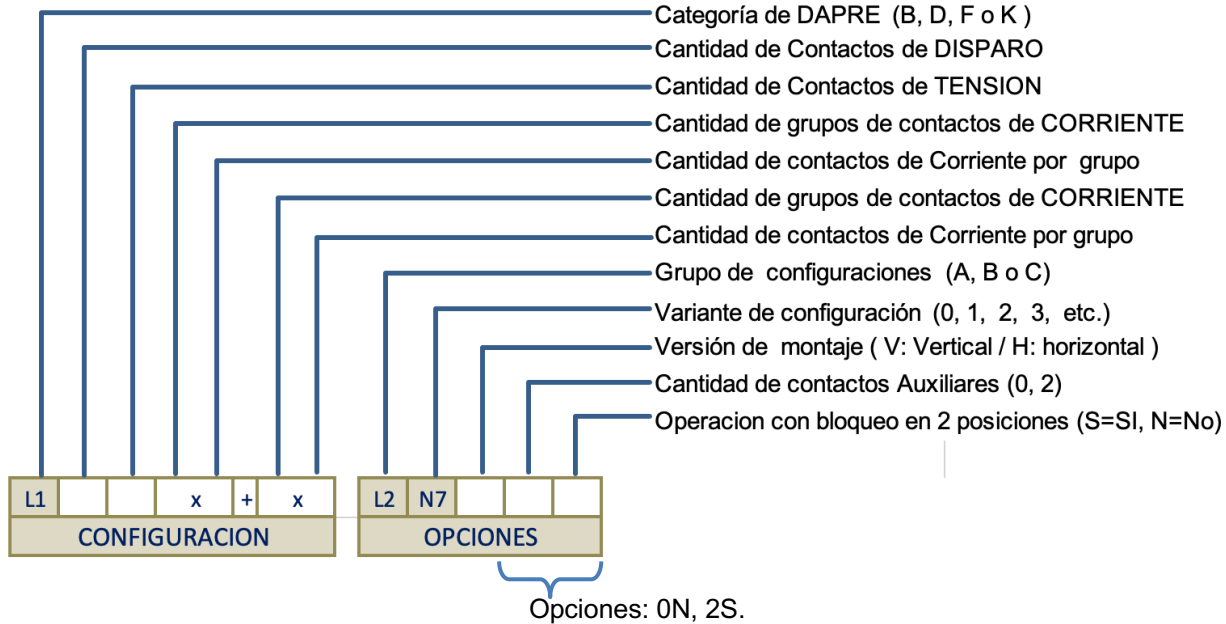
Categoría de DAPRE (B, D, F o K )
Cantidad de Contactos de DISPARO
Cantidad de Contactos de TENSION
Cantidad de grupos de contactos de CORRIENTE
Cantidad de contactos de Corriente por grupo
Cantidad de grupos de contactos de CORRIENTE
Cantidad de contactos de Corriente por grupo
Grupo de configuraciones (A, B o C)
Variante de configuración (0, 1, 2, 3, etc.)
Versión de montaje ( V: Vertical / H: horizontal )
Cantidad de contactos Auxiliares (0, 2)
Operacion con bloqueo en 2 posiciones (S=SI, N=No)

| L1 | | | x | + | x |
|---|---|---|---|---|---|
| CONFIGURACION | | | | | |

| L2 | N7 | | | |
|---|---|---|---|---|
| OPCIONES | | | | |

Opciones: 0N, 2S.